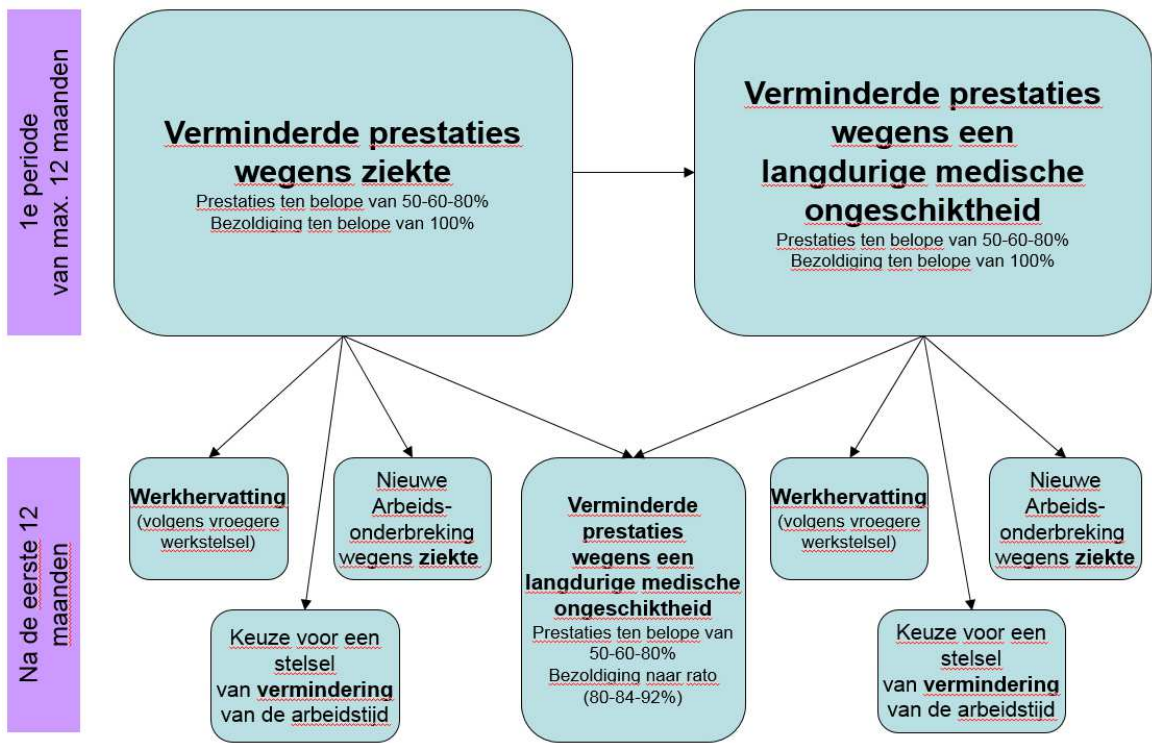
1e periode van max. 12 maanden

Verminderde prestaties wegens ziekte
Prestaties ten belope van 50-60-80%
Bezoldiging ten belope van 100%

Verminderde prestaties wegens een langdurige medische ongeschiktheid
Prestaties ten belope van 50-60-80%
Bezoldiging ten belope van 100%

Na de eerste 12 maanden

Werkhervatting (volgens vroegere werkstelsel)

Nieuwe Arbeidsonderbreking wegens ziekte

Keuze voor een stelsel van vermindering van de arbeidstijd

Verminderde prestaties wegens een langdurige medische ongeschiktheid
Prestaties ten belope van 50-60-80%
Bezoldiging naar rato (80-84-92%)

Werkhervatting (volgens vroegere werkstelsel)

Nieuwe Arbeidsonderbreking wegens ziekte

Keuze voor een stelsel van vermindering van de arbeidstijd